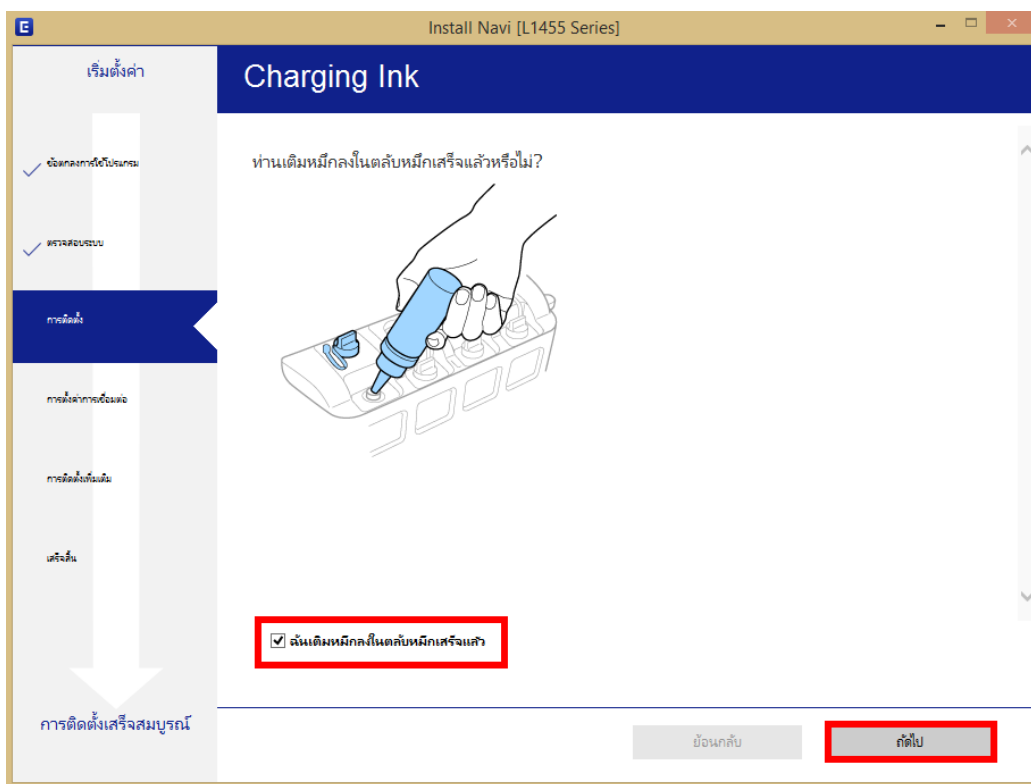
Install Navi [L1455 Series]

เริ่มตั้งค่า

ข้อตกลงการใช้โปรแกรม

ตรวจสอบระบบ

การติดตั้ง

การตั้งค่าการเชื่อมต่อ

การติดตั้งเพิ่มเติม

เสร็จสิ้น

การติดตั้งเสร็จสมบูรณ์

Charging Ink

ท่านเติมหมึกลงในตลับหมึกเสร็จแล้วหรือไม่?

☑ ฉันเติมหมึกลงในตลับหมึกเสร็จแล้ว

ย้อนกลับ

ถัดไป